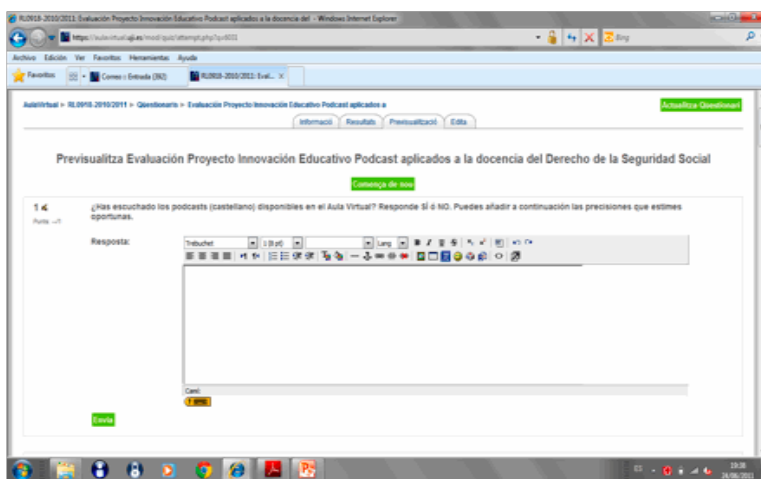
RL0918-2010/2011: Evaluación Proyecto Innovación Educativo Podcast aplicados a la docencia del - Windows Internet Explorer

https://aulavirtual.uji.es/mod/quiz/attempt.php?q=8001

Bing

Archivo Edición Ver Favoritos Herramientas Ayuda

Favoritos

Correo - Entrada (392)

RL0918-2010/2011: Eval...

AulaVirtual ► RL0918-2010/2011 ► Qüestionaris ► Evaluación Proyecto Innovación Educativo Podcast aplicados a

Actualitza Qüestionari

Informació | Resultats | Previsualització | Edita

Previsualitza Evaluación Proyecto Innovación Educativo Podcast aplicados a la docencia del Derecho de la Seguridad Social

Comença de nou

1

Punts: --/1

¿Has escuchado los podcasts (castellano) disponibles en el Aula Virtual? Responde SÍ ó NO. Puedes añadir a continuación las precisiones que estimes oportunas.

Resposta:

Trebuchet | 1 (8 pt) | Lang

Camí:

Envia

19:38
24/06/2011